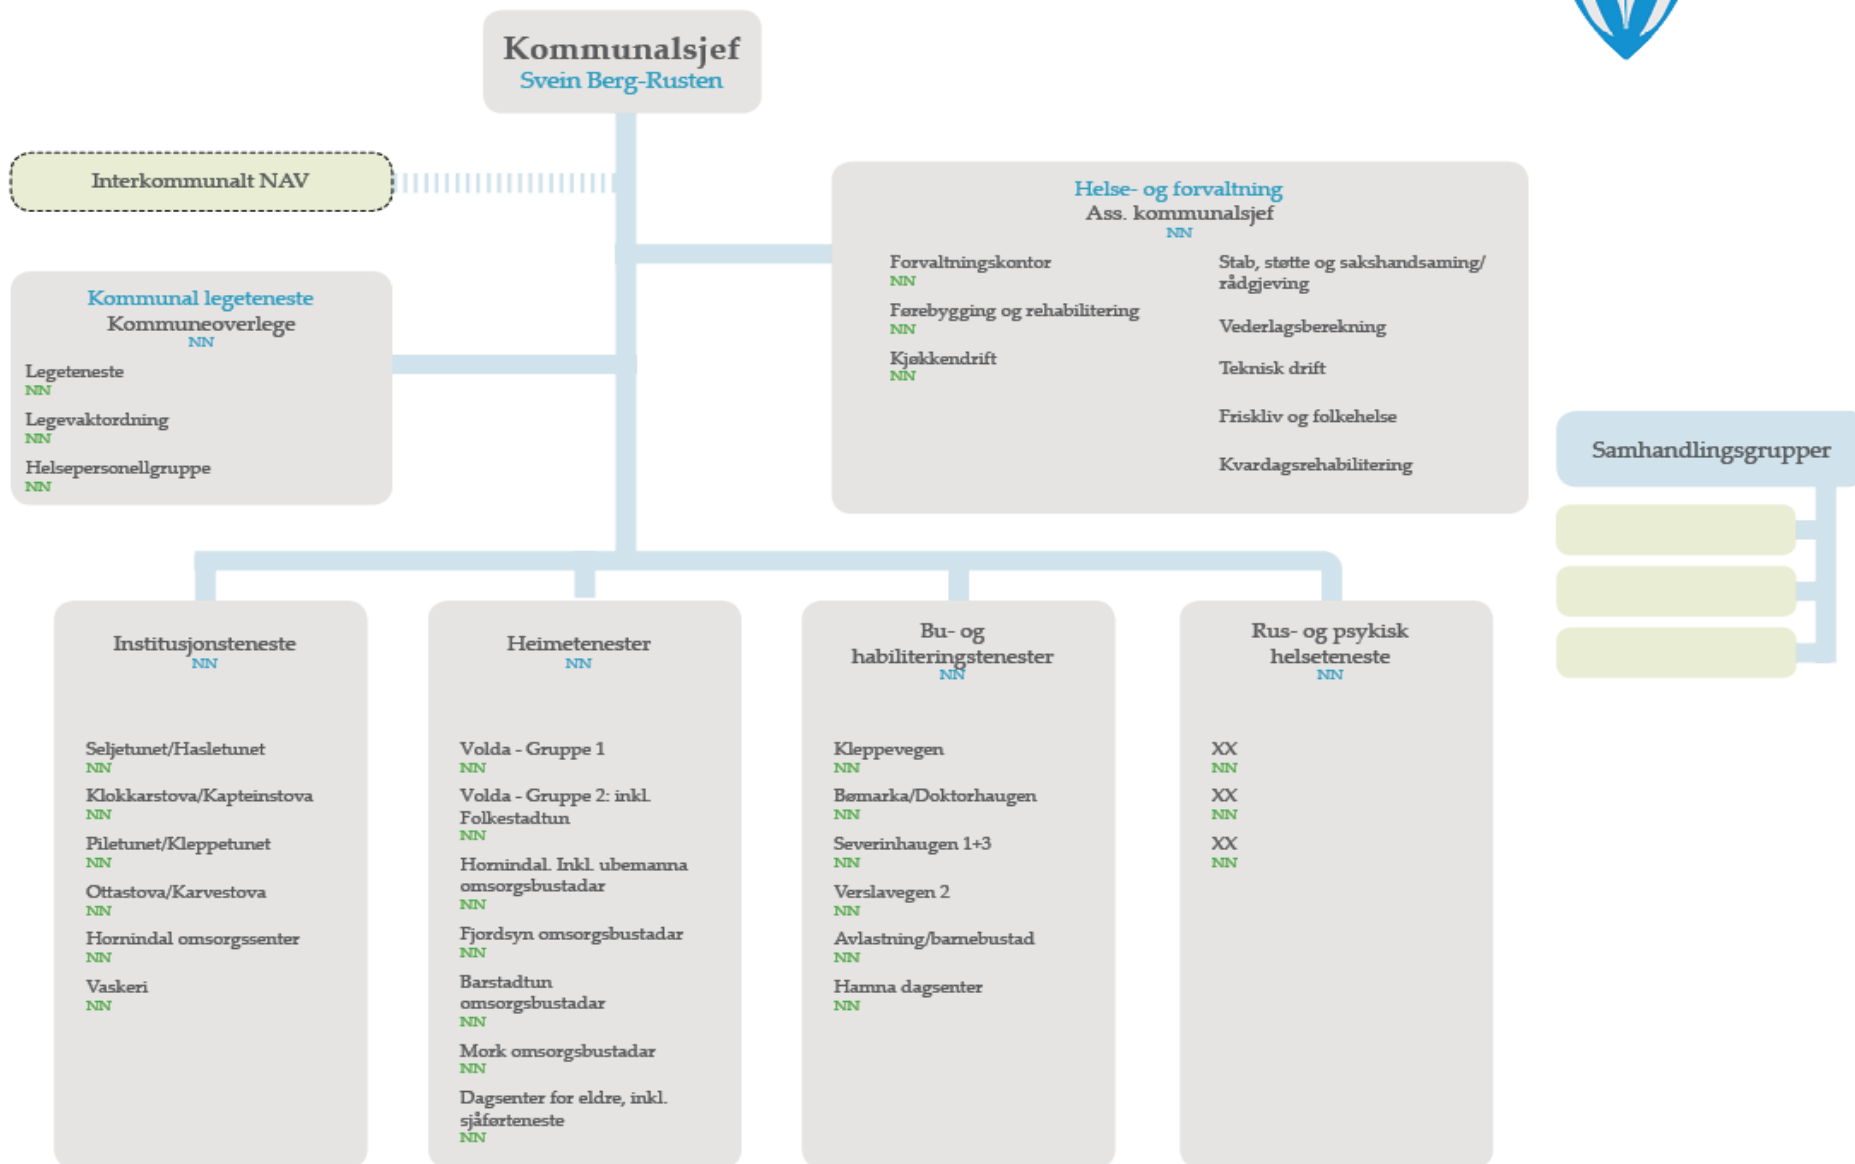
Kommunalsjef
Svein Berg-Rusten

Interkommunalt NAV

Kommunal legeteneste
Kommuneoverlege
NN

Legeteneste
NN
Legevaktordning
NN
Helsepersonellgruppe
NN

Helse- og forvaltning
Ass. kommunalsjef
NN

Forvaltningskontor
NN
Førebygging og rehabilitering
NN
Kjøkkendrift
NN

Stab, støtte og sakshandsaming/ rådgjeving
Vederlagsberekning
Teknisk drift
Friskliv og folkehelse
Kvardagsrehabilitering

Samhandlingsgrupper

Institusjonsteneste
NN

Seljetunet/Hasletunet
NN
Klokkarstova/Kapteinstova
NN
Piletunet/Kleppetunet
NN
Ottastova/Karvestova
NN
Hornindal omsorgssenter
NN
Vaskeri
NN

Heimetenester
NN

Volda - Gruppe 1
NN
Volda - Gruppe 2: inkl. Folkestadtun
NN
Hornindal. Inkl. ubemanna omsorgsbustadar
NN
Fjordsyn omsorgsbustadar
NN
Barstadtun omsorgsbustadar
NN
Mork omsorgsbustadar
NN
Dagsenter for eldre, inkl. sjåførteneste
NN

Bu- og habiliteringstenester
NN

Kleppevegen
NN
Bømarka/Doktorhaugen
NN
Severinhaugen 1+3
NN
Verslavegen 2
NN
Avlastning/barnebustad
NN
Hamna dagsenter
NN

Rus- og psykisk helseteneste
NN

XX
NN
XX
NN
XX
NN